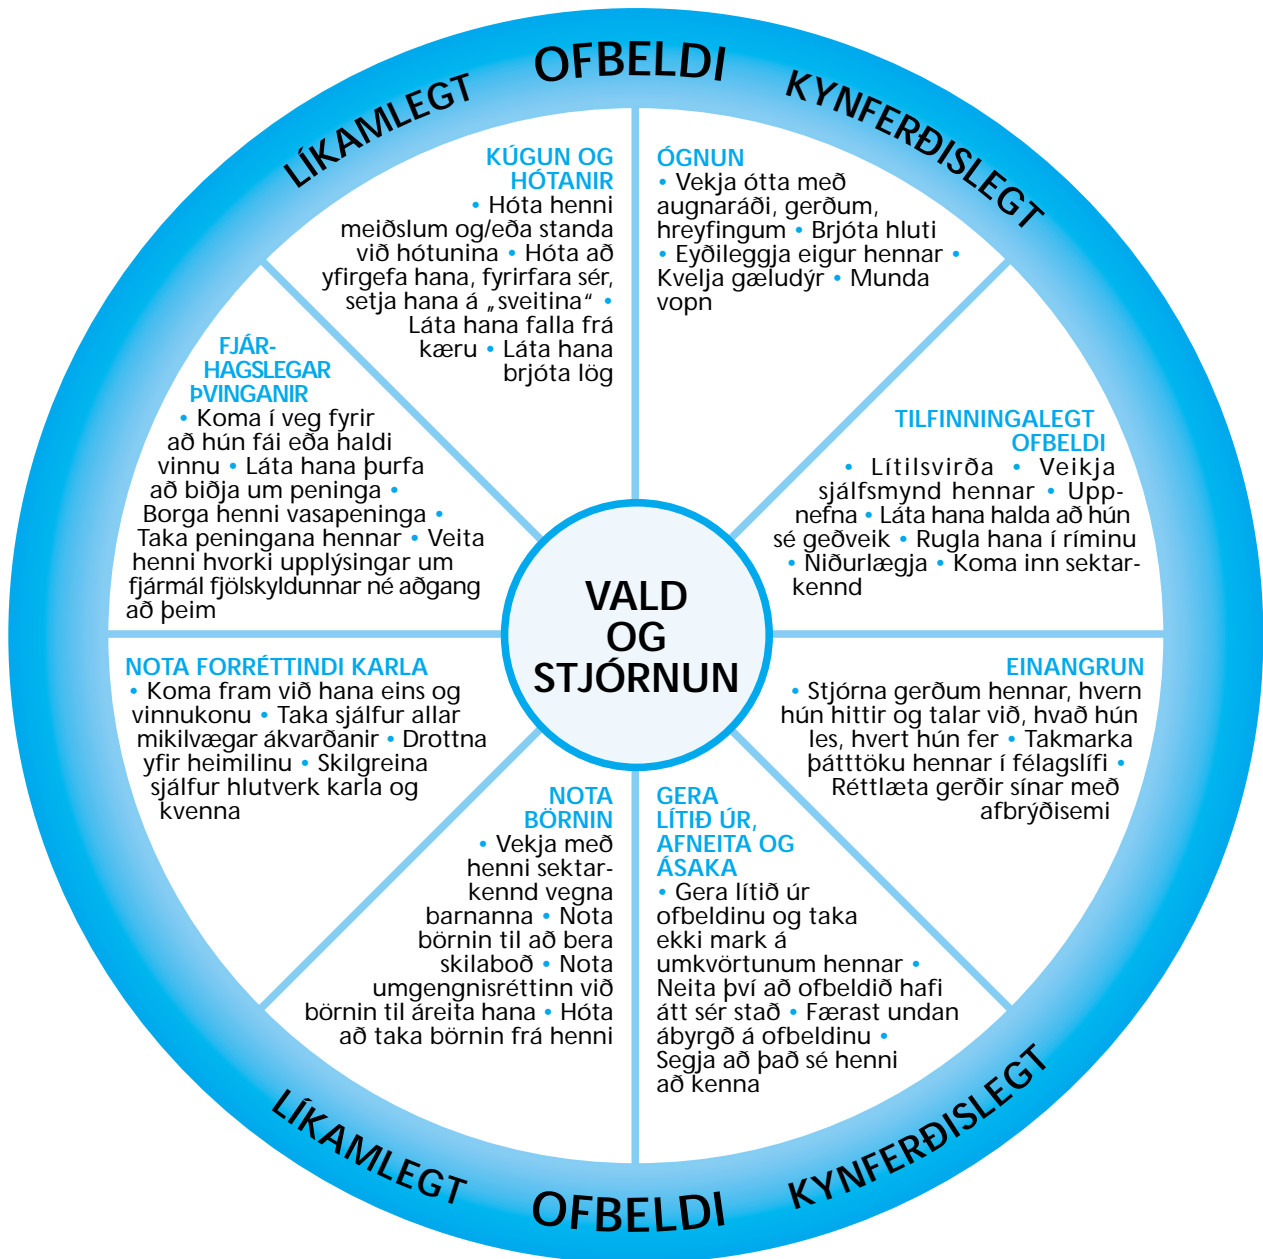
LÍKAMLEGT OFBELDI KYNFERÐISLEGT

KÚGUN OG HÓTANIR
• Hóta henni meiðslum og/eða standa við hótunina • Hóta að yfirgefa hana, fyrirfara sér, setja hana á „sveitina" • Láta hana falla frá kæru • Láta hana brjóta lög

ÓGNUN
• Vekja ótta með augnaráði, gerðum, hreyfingum • Brjóta hluti • Eyðileggja eigur hennar • Kvelja gæludýr • Munda vopn

FJÁRHAGSLEGAR ÞVINGANIR
• Koma í veg fyrir að hún fái eða haldi vinnu • Láta hana þurfa að biðja um peninga • Borga henni vasapeninga • Taka peningana hennar • Veita henni hvorki upplýsingar um fjármál fjölskyldunnar né aðgang að þeim

TILFINNINGALEGT OFBELDI
• Lítilsvirða • Veikja sjálfsmynd hennar • Uppnefna • Láta hana halda að hún sé geðveik • Rugla hana í ríminu • Niðurlægja • Koma inn sektarkennd

VALD OG STJÓRNUN

NOTA FORRÉTTINDI KARLA
• Koma fram við hana eins og vinnukonu • Taka sjálfur allar mikilvægar ákvarðanir • Drottna yfir heimilinu • Skilgreina sjálfur hlutverk karla og kvenna

EINANGRUN
• Stjórna gerðum hennar, hvern hún hittir og talar við, hvað hún les, hvert hún fer • Takmarka þátttöku hennar í félagslífi • Réttlæta gerðir sínar með afbrýðisemi

NOTA BÖRNIN
• Vekja með henni sektarkennd vegna barnanna • Nota börnin til að bera skilaboð • Nota umgengnisréttinn við börnin til áreita hana • Hóta að taka börnin frá henni

GERA LÍTIÐ ÚR, AFNEITA OG ÁSAKA
• Gera lítið úr ofbeldinu og taka ekki mark á umkvörtunum hennar • Neita því að ofbeldið hafi átt sér stað • Færast undan ábyrgð á ofbeldinu • Segja að það sé henni að kenna

LÍKAMLEGT OFBELDI KYNFERÐISLEGT